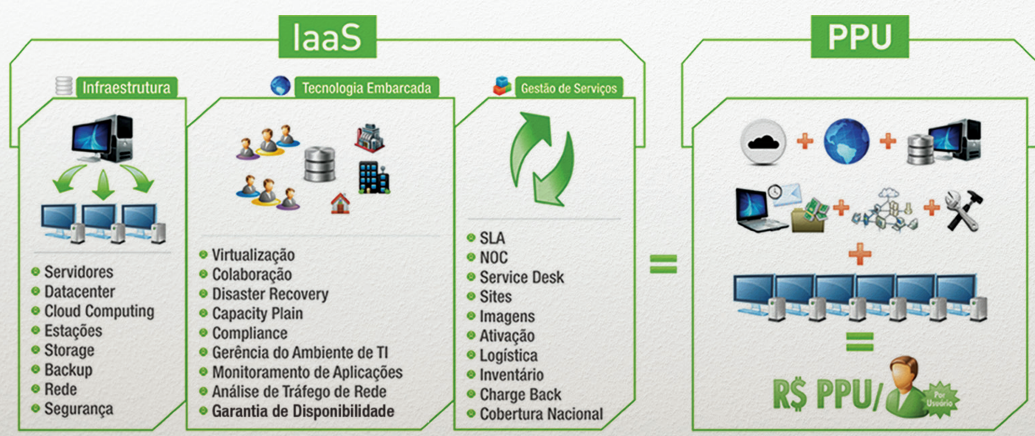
IaaS

Infraestrutura

Servidores
Datacenter
Cloud Computing
Estações
Storage
Backup
Rede
Segurança

Tecnologia Embarcada

Virtualização
Colaboração
Disaster Recovery
Capacity Plain
Compliance
Gerência do Ambiente de TI
Monitoramento de Aplicações
Análise de Tráfego de Rede
Garantia de Disponibilidade

Gestão de Serviços

SLA
NOC
Service Desk
Sites
Imagens
Ativação
Logística
Inventário
Charge Back
Cobertura Nacional

=

PPU

+ +
+ +
+
=
R$ PPU/ Por Usuário